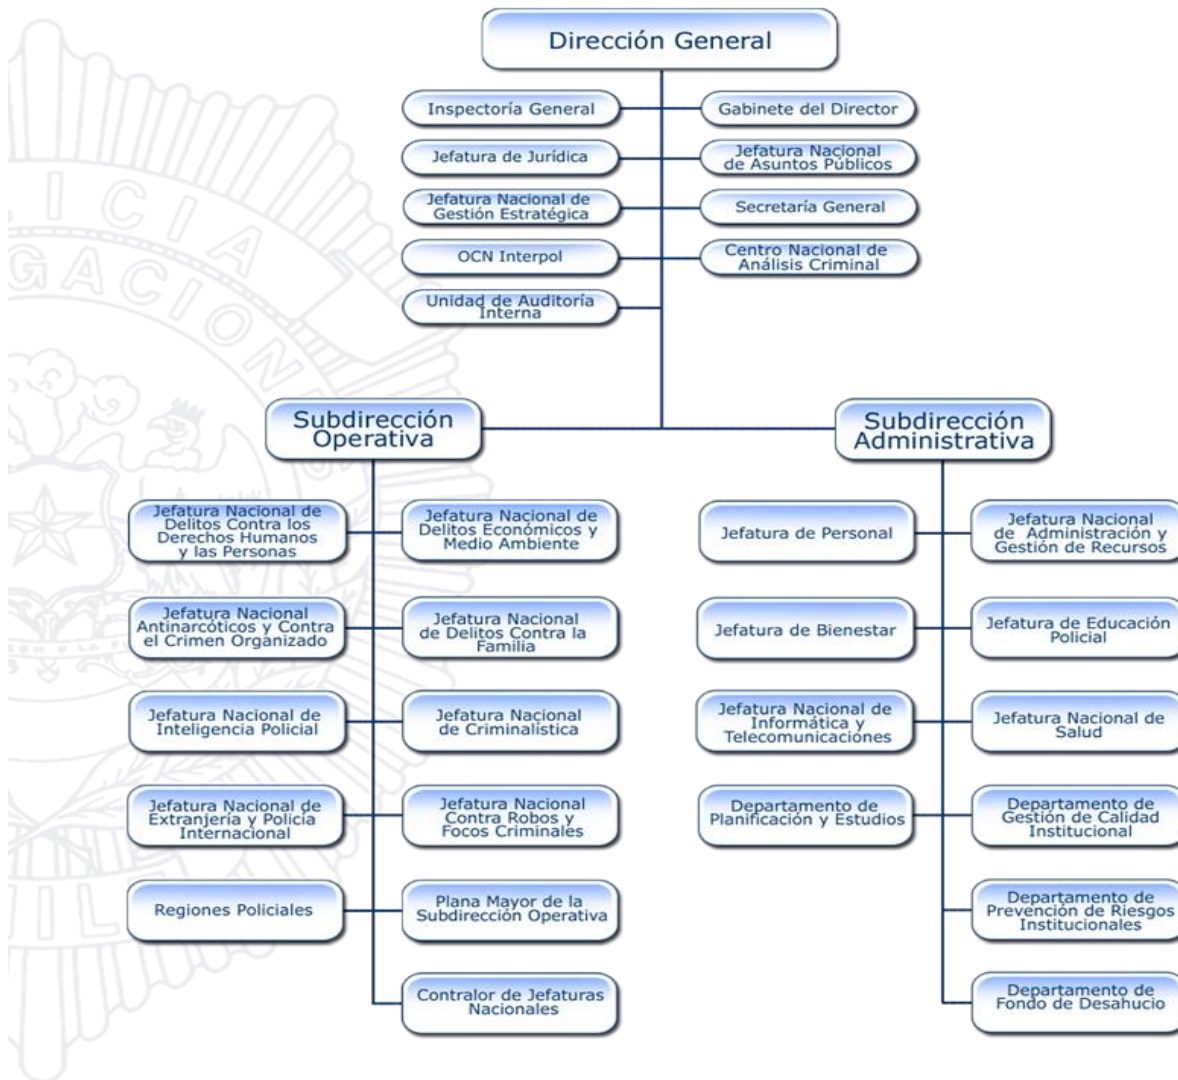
Dirección General

Inspectoría General

Gabinete del Director

Jefatura de Jurídica

Jefatura Nacional de Asuntos Públicos

Jefatura Nacional de Gestión Estratégica

Secretaría General

OCN Interpol

Centro Nacional de Análisis Criminal

Unidad de Auditoría Interna

Subdirección Operativa

Subdirección Administrativa

Jefatura Nacional de Delitos Contra los Derechos Humanos y las Personas

Jefatura Nacional de Delitos Económicos y Medio Ambiente

Jefatura Nacional Antinarcóticos y Contra el Crimen Organizado

Jefatura Nacional de Delitos Contra la Familia

Jefatura Nacional de Inteligencia Policial

Jefatura Nacional de Criminalística

Jefatura Nacional de Extranjería y Policía Internacional

Jefatura Nacional Contra Robos y Focos Criminales

Regiones Policiales

Plana Mayor de la Subdirección Operativa

Contralor de Jefaturas Nacionales

Jefatura de Personal

Jefatura Nacional de Administración y Gestión de Recursos

Jefatura de Bienestar

Jefatura de Educación Policial

Jefatura Nacional de Informática y Telecomunicaciones

Jefatura Nacional de Salud

Departamento de Planificación y Estudios

Departamento de Gestión de Calidad Institucional

Departamento de Prevención de Riesgos Institucionales

Departamento de Fondo de Desahucio